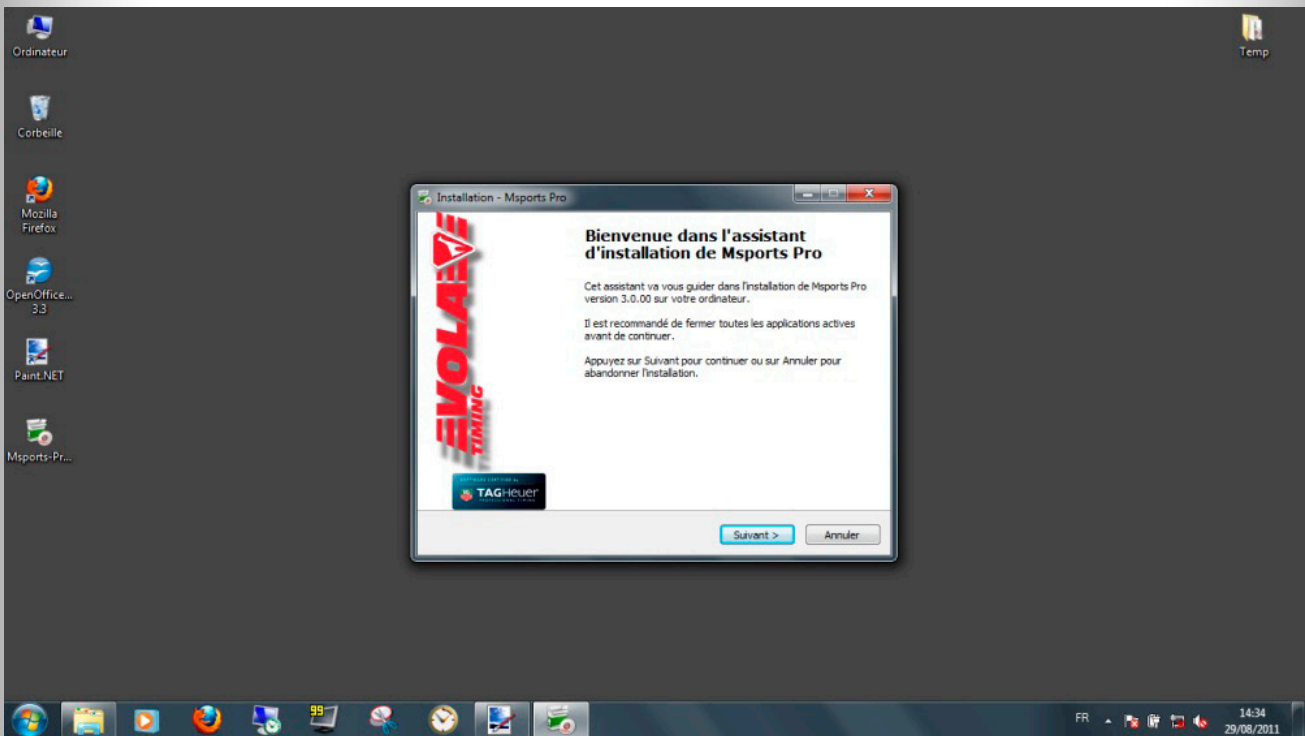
Ordinateur

Corbeille

Mozilla Firefox

OpenOffice... 3.3

Paint.NET

Msports-Pr...

Temp

Installation - Msports Pro

EVOLA TIMING

SOFTWARE CERTIFIED by TAGHeuer PROFESSIONAL TIMING

Bienvenue dans l'assistant d'installation de Msports Pro

Cet assistant va vous guider dans l'installation de Msports Pro version 3.0.00 sur votre ordinateur.

Il est recommandé de fermer toutes les applications actives avant de continuer.

Appuyez sur Suivant pour continuer ou sur Annuler pour abandonner l'installation.

Suivant >

Annuler

FR

14:34
29/08/2011